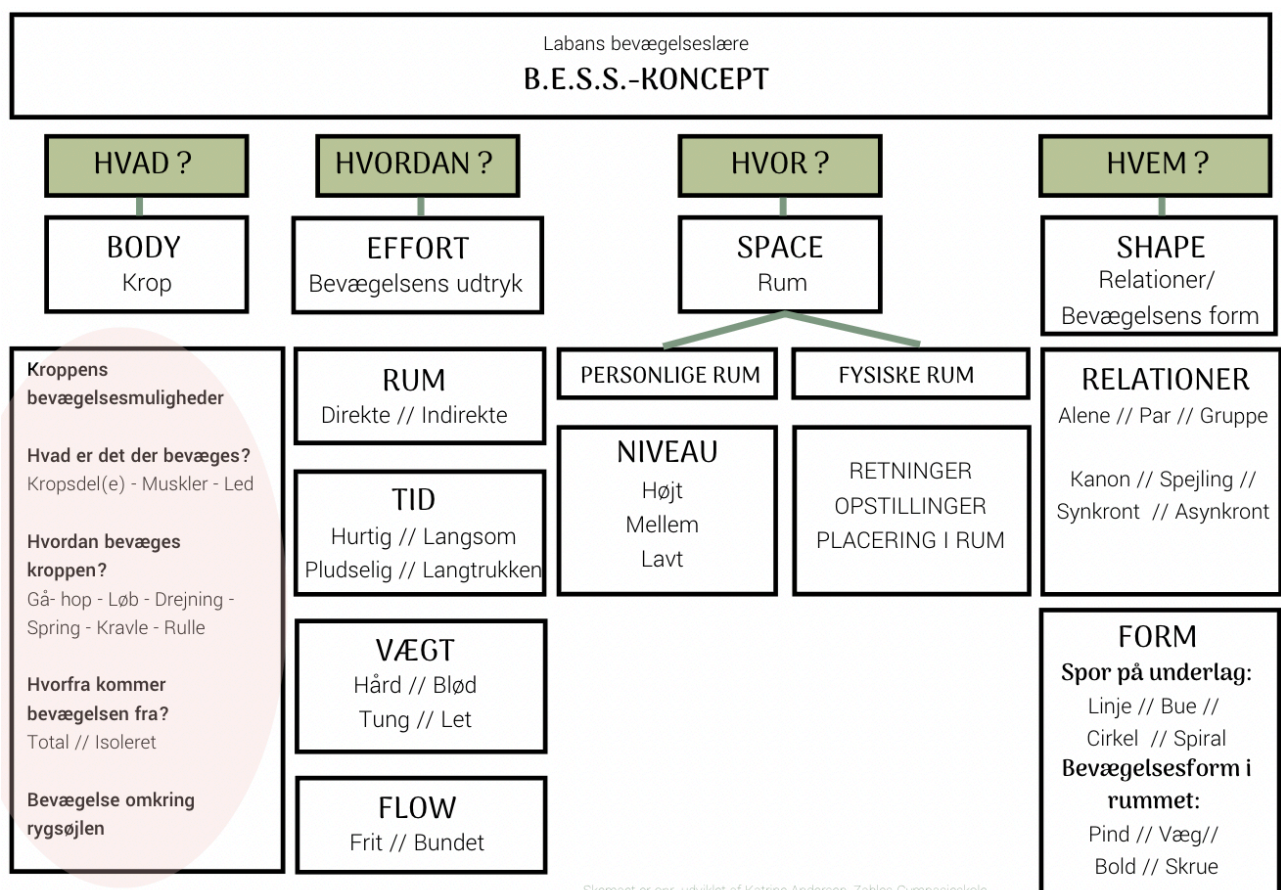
Labans bevægelseslære
B.E.S.S.-KONCEPT

HVAD ?

BODY
Krop

Kroppens bevægelsesmuligheder

Hvad er det der bevæges?
Kropsdel(e) - Muskler - Led

Hvordan bevæges kroppen?
Gå- hop - Løb - Drejning - Spring - Kravle - Rulle

Hvorfra kommer bevægelsen fra?
Total // Isoleret

Bevægelse omkring rygsøjlen

HVORDAN ?

EFFORT
Bevægelsens udtryk

RUM
Direkte // Indirekte

TID
Hurtig // Langsom
Pludselig // Langtrukken

VÆGT
Hård // Blød
Tung // Let

FLOW
Frit // Bundet

HVOR ?

SPACE
Rum

PERSONLIGE RUM

FYSISKE RUM

NIVEAU
Højt
Mellem
Lavt

RETNINGER
OPSTILLINGER
PLACERING I RUM

HVEM ?

SHAPE
Relationer/
Bevægelsens form

RELATIONER
Alene // Par // Gruppe

Kanon // Spejling //
Synkront // Asynkront

FORM
Spor på underlag:
Linje // Bue //
Cirkel // Spiral
Bevægelsesform i rummet:
Pind // Væg//
Bold // Skrue

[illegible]